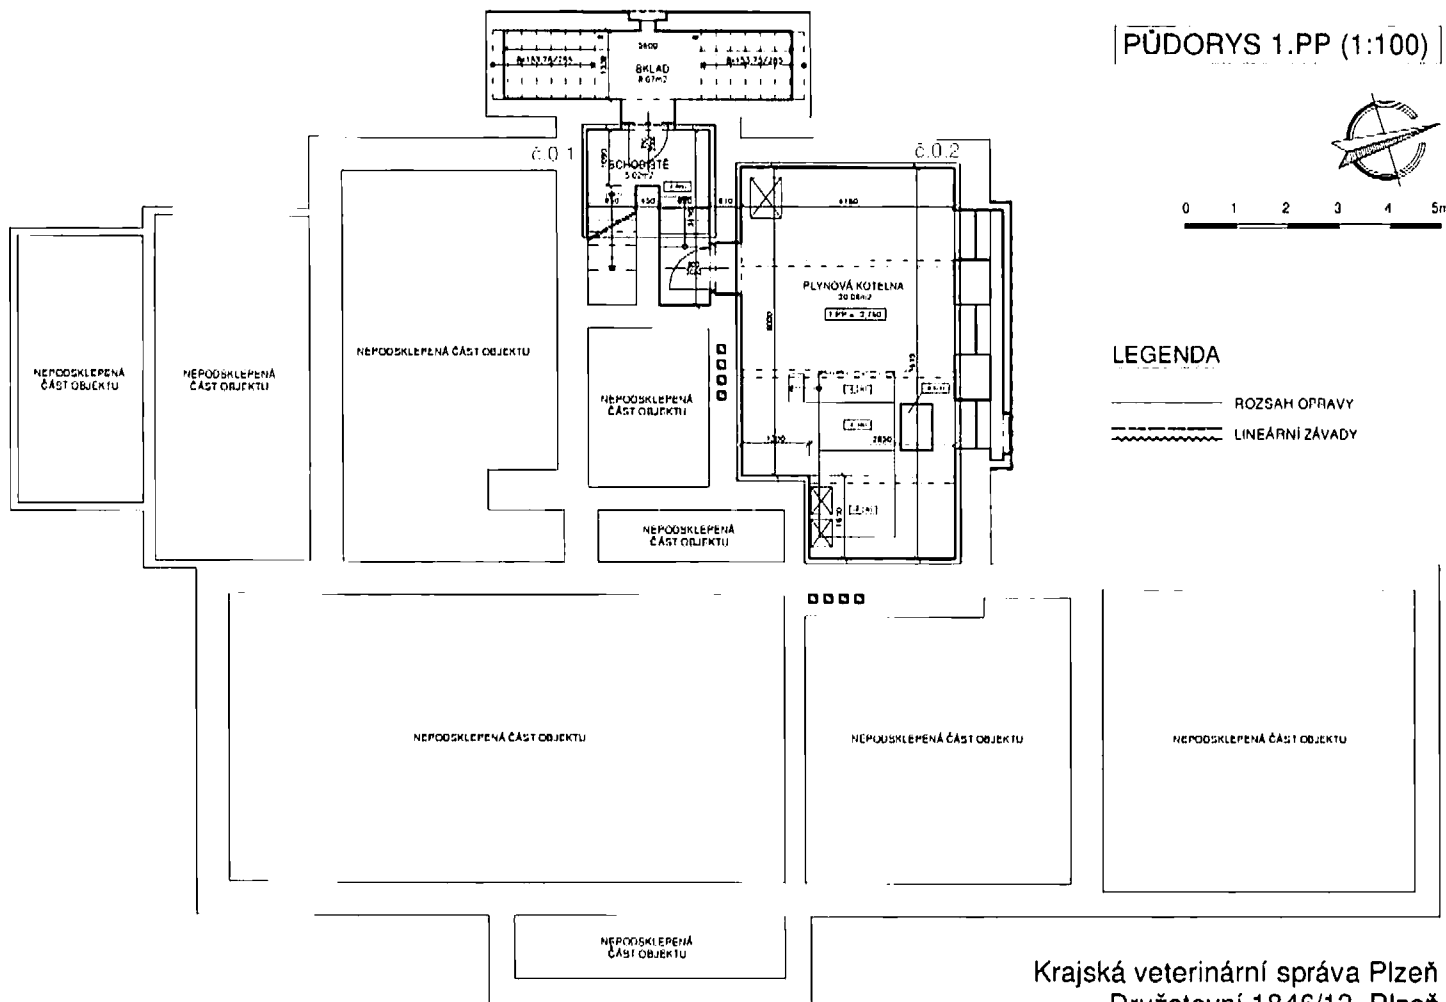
PŮDORYS 1.PP (1:100)

0 1 2 3 4 5m

LEGENDA

ROZSAH OPRAVY

LINEÁRNÍ ZÁVADY

SKLAD

SCHODIŠTĚ

č.0.1

č.0.2

PLYNOVÁ KOTELNA

NEPODSKLEPENÁ ČÁST OBJEKTU

NEPODSKLEPENÁ ČÁST OBJEKTU

NEPODSKLEPENÁ ČÁST OBJEKTU

NEPODSKLEPENÁ ČÁST OBJEKTU

NEPODSKLEPENÁ ČÁST OBJEKTU

NEPODSKLEPENÁ ČÁST OBJEKTU

NEPODSKLEPENÁ ČÁST OBJEKTU

NEPODSKLEPENÁ ČÁST OBJEKTU

NEPODSKLEPENÁ ČÁST OBJEKTU

Krajská veterinární správa Plzeň

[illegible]